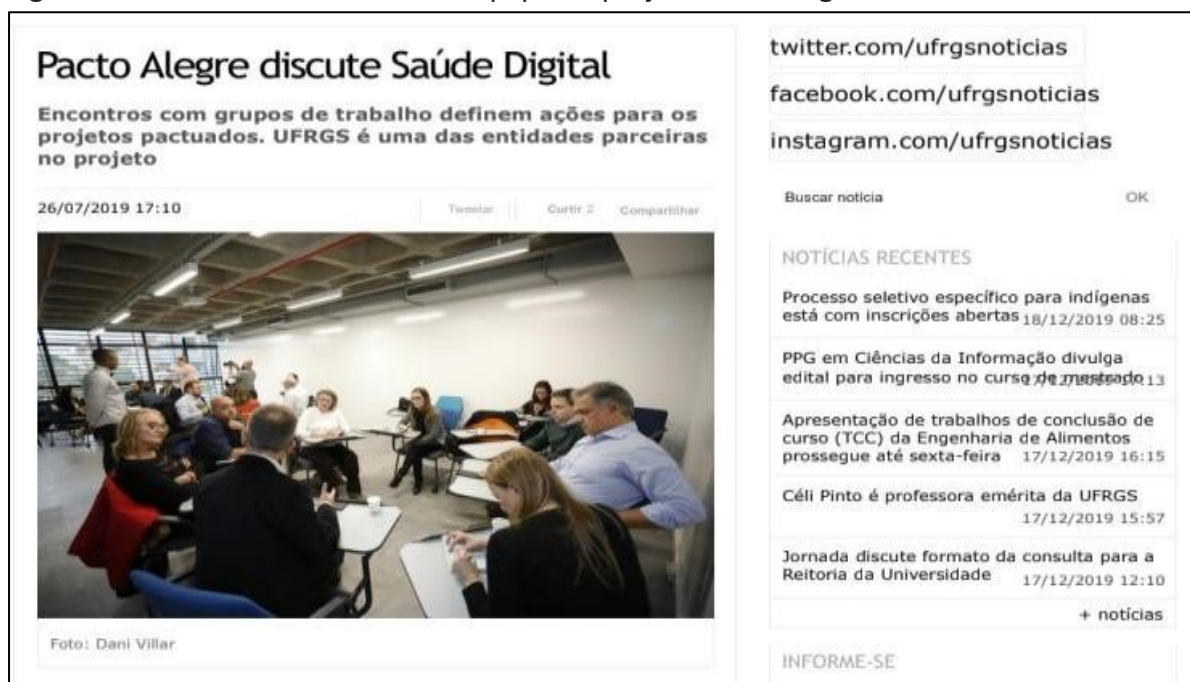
Pacto Alegre discute Saúde Digital

Encontros com grupos de trabalho definem ações para os projetos pactuados. UFRGS é uma das entidades parceiras no projeto

26/07/2019 17:10

Tweetar Curtir 2 Compartilhar

Foto: Dani Villar

twitter.com/ufrgsnoticias

facebook.com/ufrgsnoticias

instagram.com/ufrgsnoticias

Buscar notícia OK

NOTÍCIAS RECENTES

Processo seletivo específico para indígenas está com inscrições abertas 18/12/2019 08:25

PPG em Ciências da Informação divulga edital para ingresso no curso de mestrado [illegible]13

Apresentação de trabalhos de conclusão de curso (TCC) da Engenharia de Alimentos prossegue até sexta-feira 17/12/2019 16:15

Céli Pinto é professora emérita da UFRGS 17/12/2019 15:57

Jornada discute formato da consulta para a Reitoria da Universidade 17/12/2019 12:10

+ notícias

INFORME-SE